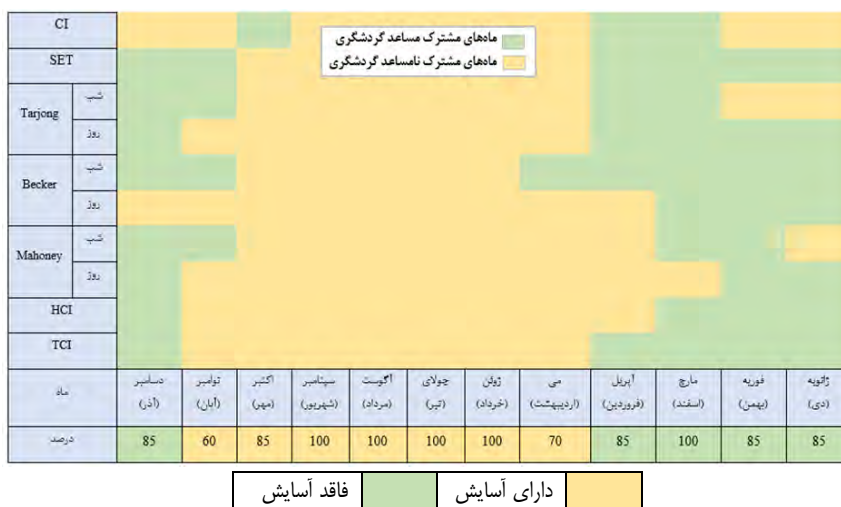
ماه‌های مشترک مساعد گردشگری
ماه‌های مشترک نامساعد گردشگری

| | | | | | | | | | | | | | |
|---|---|---|---|---|---|---|---|---|---|---|---|---|---|
| CI | | | | | | | | | | | | | |
| SET | | | | | | | | | | | | | |
| Tarjong | شب | | | | | | | | | | | | |
| | روز | | | | | | | | | | | | |
| Becker | شب | | | | | | | | | | | | |
| | روز | | | | | | | | | | | | |
| Mahoney | شب | | | | | | | | | | | | |
| | روز | | | | | | | | | | | | |
| HCI | | | | | | | | | | | | | |
| TCI | | | | | | | | | | | | | |
| ماه | | دسامبر (آذر) | نوامبر (آبان) | اکتبر (مهر) | سپتامبر (شهریور) | آگوست (مرداد) | جولای (تیر) | ژوئن (خرداد) | می (اردیبهشت) | آپریل (فروردین) | مارچ (اسفند) | فوریه (بهمن) | ژانویه (دی) |
| درصد | | 85 | 60 | 85 | 100 | 100 | 100 | 100 | 70 | 85 | 100 | 85 | 85 |

فاقد آسایش
دارای آسایش